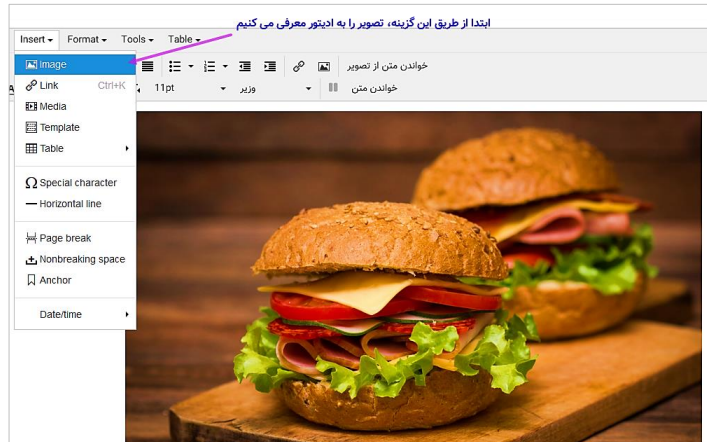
Insert Format Tools Table

ابتدا از طریق این گزینه، تصویر را به ادیتور معرفی می کنیم

Image
Link Ctrl+K
Media
Template
Table
Special character
Horizontal line
Page break
Nonbreaking space
Anchor
Date/time

خواندن متن از تصویر
11pt
وزیر
خواندن متن